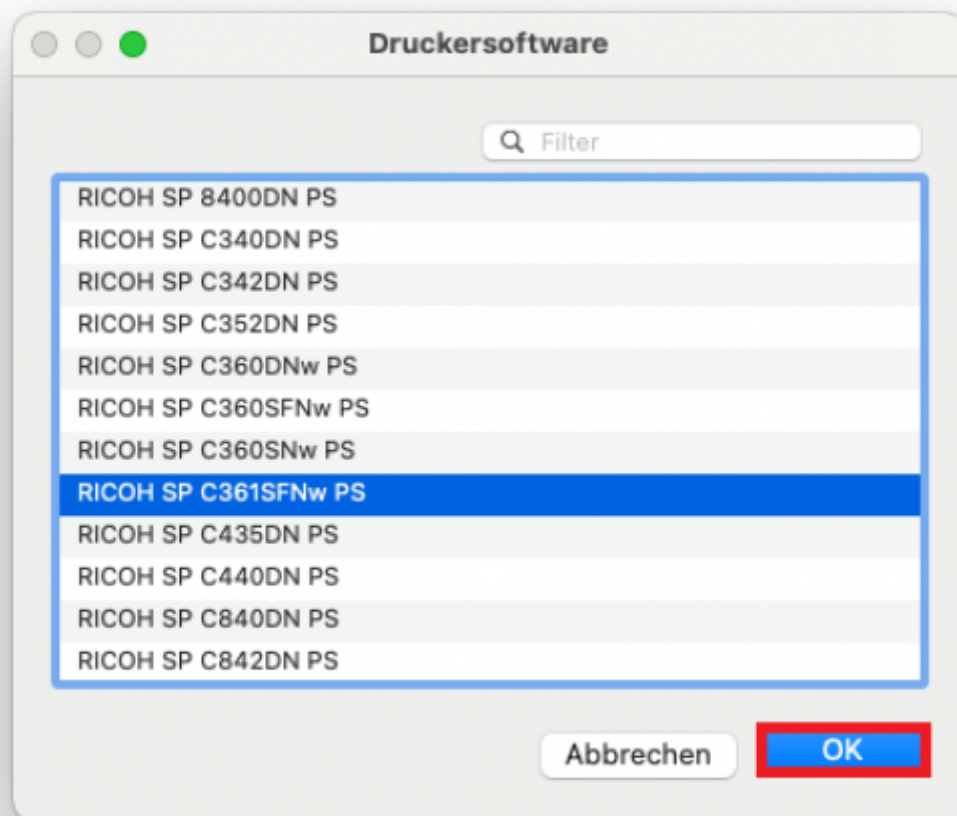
Druckersoftware

Filter

RICOH SP 8400DN PS
RICOH SP C340DN PS
RICOH SP C342DN PS
RICOH SP C352DN PS
RICOH SP C360DNw PS
RICOH SP C360SFNw PS
RICOH SP C360SNw PS
RICOH SP C361SFNw PS
RICOH SP C435DN PS
RICOH SP C440DN PS
RICOH SP C840DN PS
RICOH SP C842DN PS

Abbrechen
OK